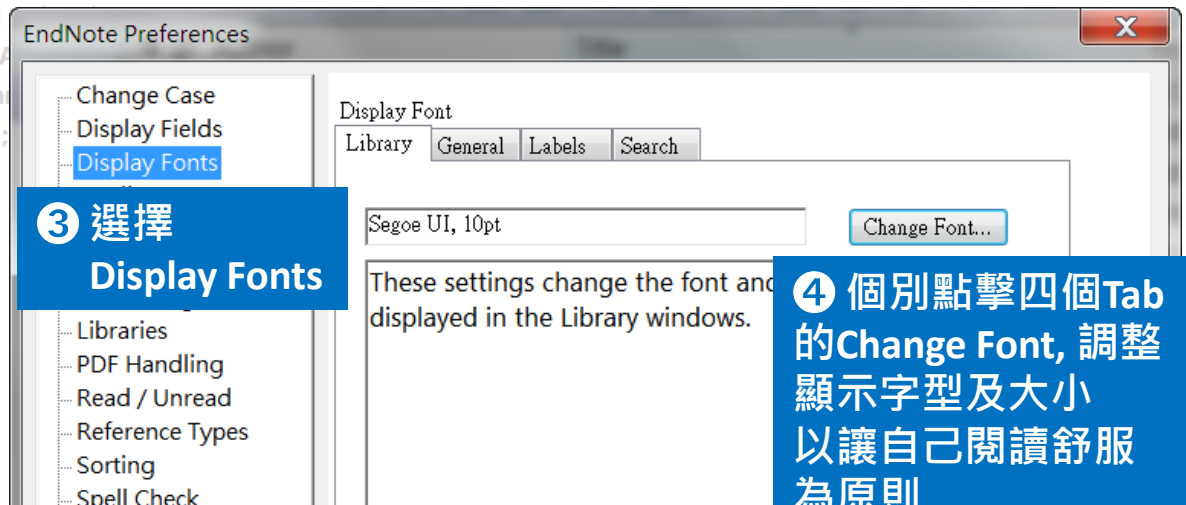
EndNote Preferences

X

Change Case
Display Fields
Display Fonts

❸ 選擇
Display Fonts

Libraries
PDF Handling
Read / Unread
Reference Types
Sorting
Spell Check

Display Font

Library | General | Labels | Search

Segoe UI, 10pt

Change Font...

These settings change the font and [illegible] displayed in the Library windows.

❹ 個別點擊四個Tab的Change Font, 調整顯示字型及大小以讓自己閱讀舒服為原則